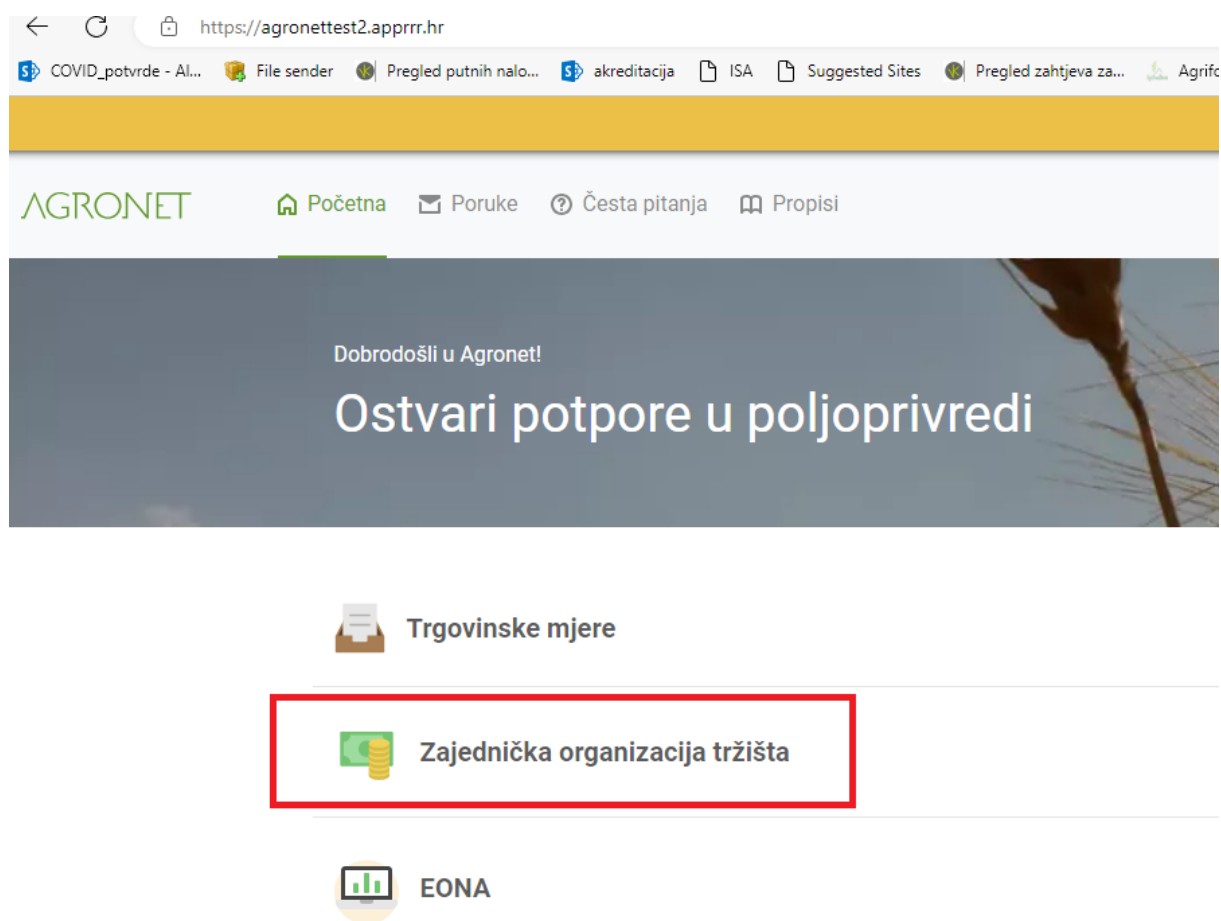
https://agronettest2.apprrr.hr

COVID_potvrde - Al... File sender Pregled putnih nalo... akreditacija ISA Suggested Sites Pregled zahtjeva za... Agrifo

AGRONET Početna Poruke Česta pitanja Propisi

Dobrodošli u Agronet!

Ostvari potpore u poljoprivredi

Trgovinske mjere

Zajednička organizacija tržišta

EONA